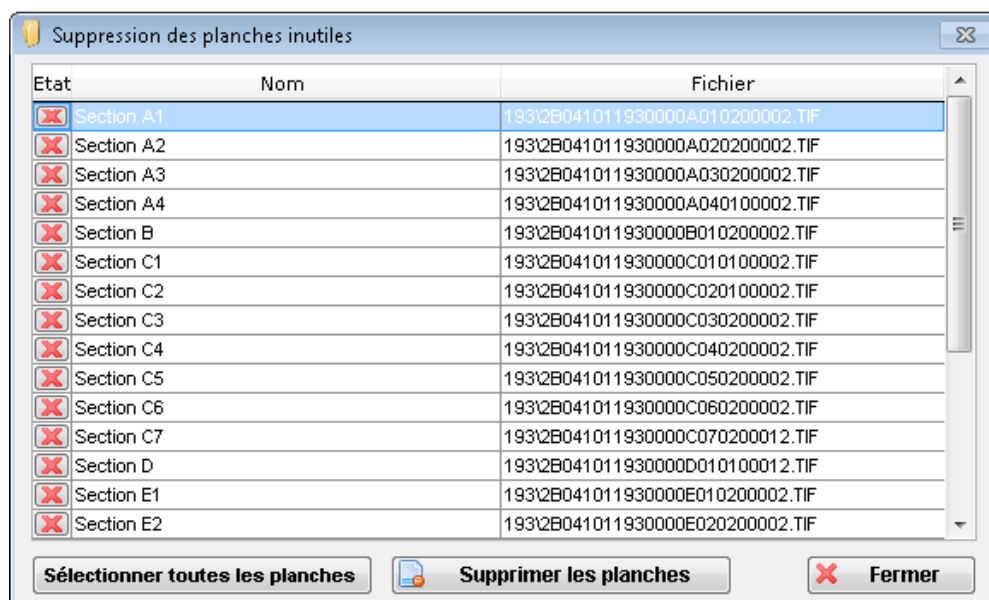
Suppression des planches inutiles

| Etat | Nom | Fichier |
|---|---|---|
| | Section A1 | 193\2B041011930000A010200002.TIF |
| | Section A2 | 193\2B041011930000A020200002.TIF |
| | Section A3 | 193\2B041011930000A030200002.TIF |
| | Section A4 | 193\2B041011930000A040100002.TIF |
| | Section B | 193\2B041011930000B010200002.TIF |
| | Section C1 | 193\2B041011930000C010100002.TIF |
| | Section C2 | 193\2B041011930000C020100002.TIF |
| | Section C3 | 193\2B041011930000C030200002.TIF |
| | Section C4 | 193\2B041011930000C040200002.TIF |
| | Section C5 | 193\2B041011930000C050200002.TIF |
| | Section C6 | 193\2B041011930000C060200002.TIF |
| | Section C7 | 193\2B041011930000C070200012.TIF |
| | Section D | 193\2B041011930000D010100012.TIF |
| | Section E1 | 193\2B041011930000E010200002.TIF |
| | Section E2 | 193\2B041011930000E020200002.TIF |

Sélectionner toutes les planches

Supprimer les planches

Fermer